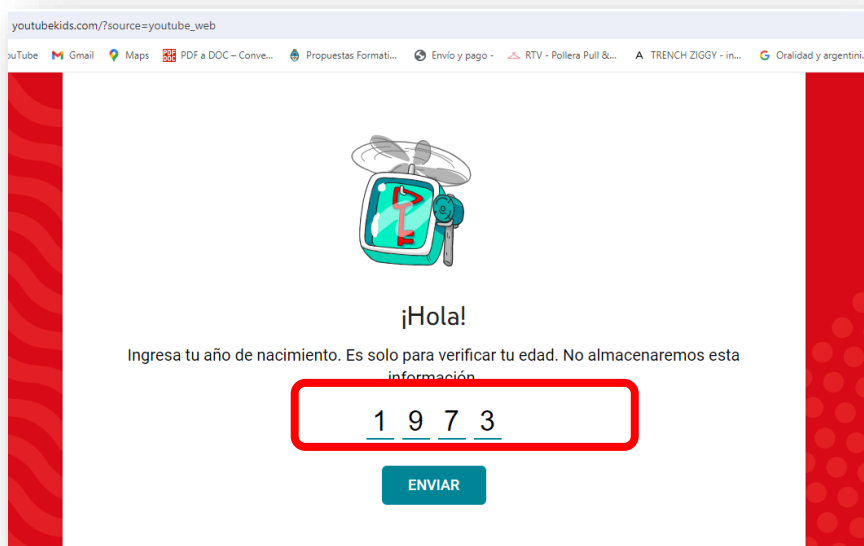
youtubekids.com/?source=youtube_web

ouTube  Gmail  Maps  PDF a DOC – Conve...  Propuestas Formati...  Envío y pago -  RTV - Pollera Pull &...  TRENCH ZIGGY - in...  Oralidad y argentini...

¡Hola!

Ingresa tu año de nacimiento. Es solo para verificar tu edad. No almacenaremos esta información.

1 9 7 3

ENVIAR